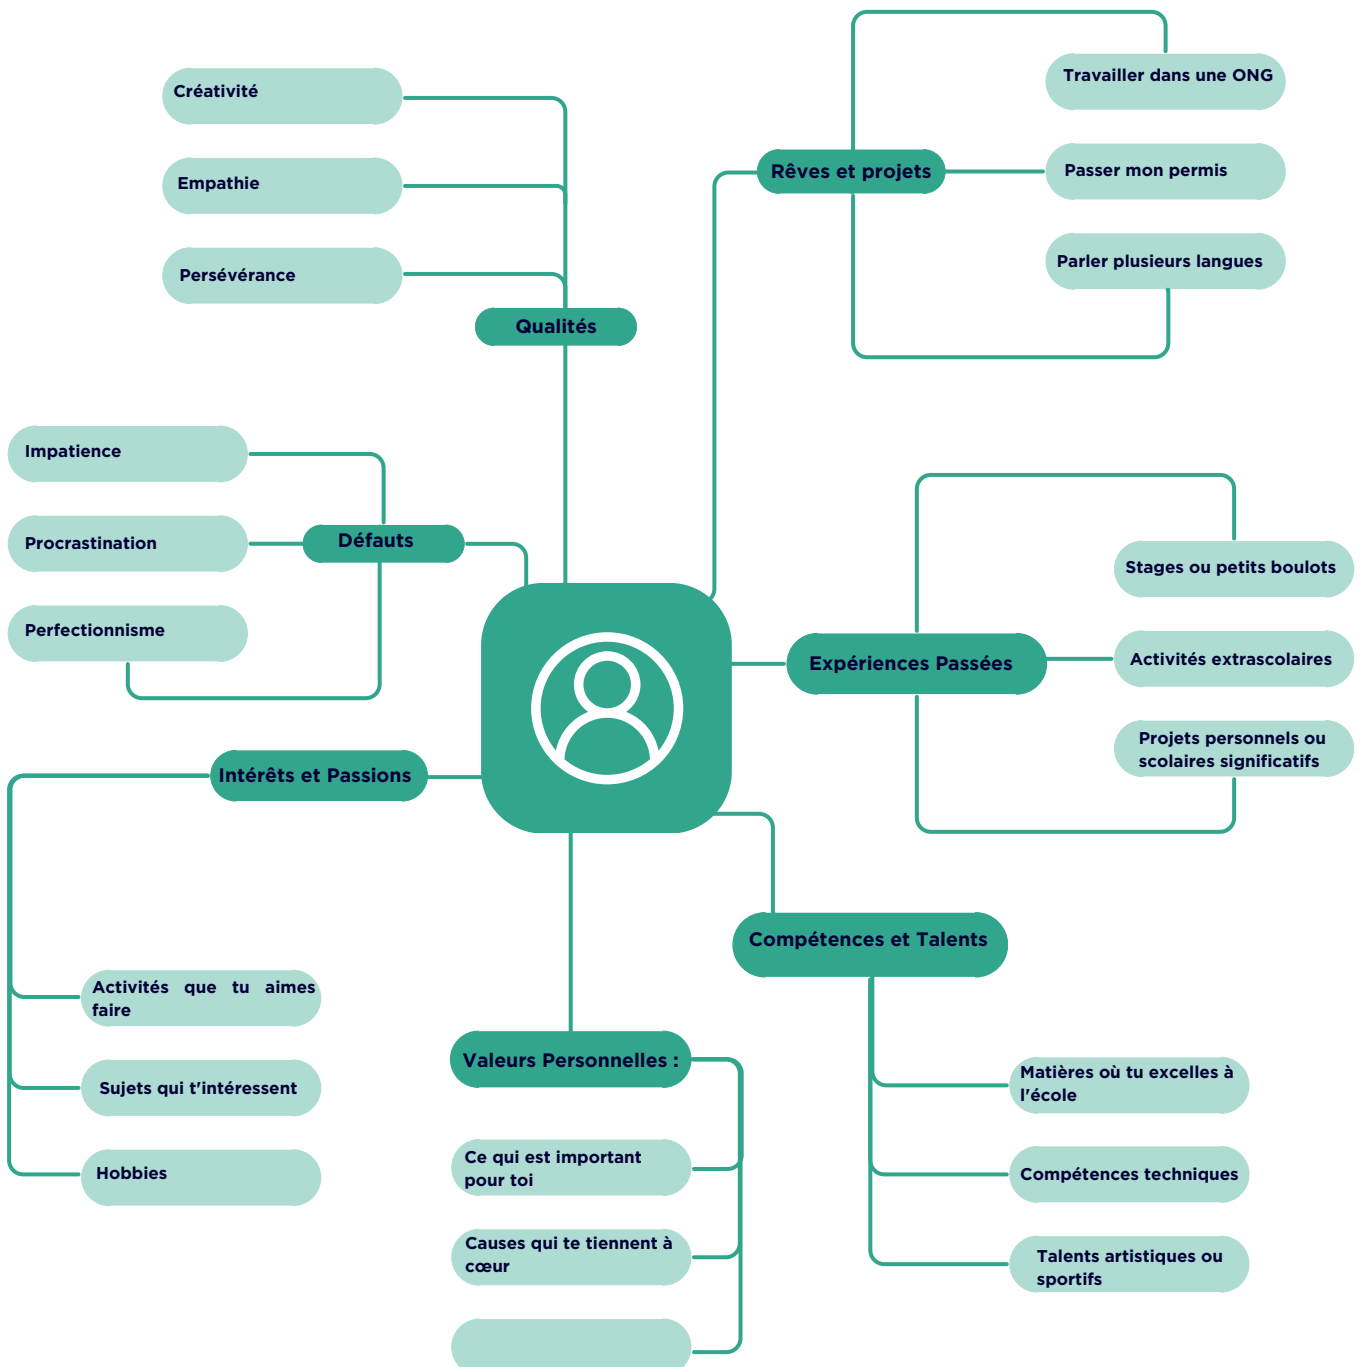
Créativité

Empathie

Persévérance

Qualités

Rêves et projets

Travailler dans une ONG

Passer mon permis

Parler plusieurs langues

Impatience

Procrastination

Défauts

Perfectionnisme

Stages ou petits boulots

Expériences Passées

Activités extrascolaires

Projets personnels ou scolaires significatifs

Intérêts et Passions

Compétences et Talents

Activités que tu aimes faire

Sujets qui t'intéressent

Hobbies

Valeurs Personnelles :

Ce qui est important pour toi

Causes qui te tiennent à cœur

Matières où tu excelles à l'école

Compétences techniques

Talents artistiques ou sportifs